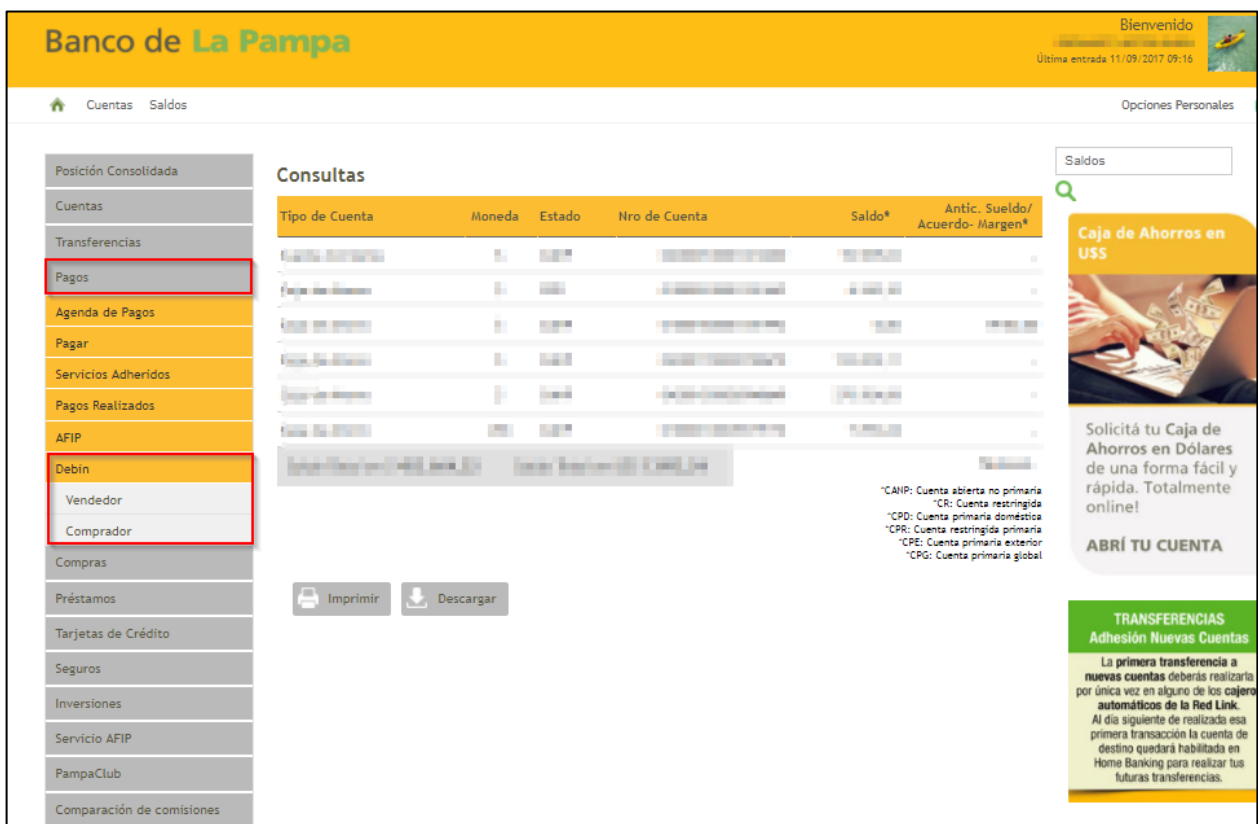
Banco de La Pampa

Bienvenido
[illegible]
Última entrada 11/09/2017 09:16

Cuentas Saldos

Opciones Personales

Posición Consolidada
Cuentas
Transferencias
Pagos
Agenda de Pagos
Pagar
Servicios Adheridos
Pagos Realizados
AFIP
Debin
Vendedor
Comprador
Compras
Préstamos
Tarjetas de Crédito
Seguros
Inversiones
Servicio AFIP
PampaClub
Comparación de comisiones

Consultas

| Tipo de Cuenta | Moneda | Estado | Nro de Cuenta | Saldo* | Antic. Sueldo/ Acuerdo- Margen* |
|---|---|---|---|---|---|
| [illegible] | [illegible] | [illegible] | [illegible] | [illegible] | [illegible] |
| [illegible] | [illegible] | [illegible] | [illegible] | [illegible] | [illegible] |
| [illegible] | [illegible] | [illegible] | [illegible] | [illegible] | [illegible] |
| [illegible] | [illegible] | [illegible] | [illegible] | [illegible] | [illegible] |
| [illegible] | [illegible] | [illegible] | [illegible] | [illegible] | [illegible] |
| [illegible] | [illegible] | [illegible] | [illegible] | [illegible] | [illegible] |

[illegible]

*CANP: Cuenta abierta no primaria
*CR: Cuenta restringida
*CPD: Cuenta primaria doméstica
*CPR: Cuenta restringida primaria
*CPE: Cuenta primaria exterior
*CPG: Cuenta primaria global

Imprimir Descargar

Saldos

Caja de Ahorros en U$S

Solicitá tu Caja de Ahorros en Dólares de una forma fácil y rápida. Totalmente online!

ABRÍ TU CUENTA

TRANSFERENCIAS
Adhesión Nuevas Cuentas

La primera transferencia a nuevas cuentas deberás realizarla por única vez en alguno de los cajeros automáticos de la Red Link.
Al día siguiente de realizada esa primera transacción la cuenta de destino quedará habilitada en Home Banking para realizar tus futuras transferencias.